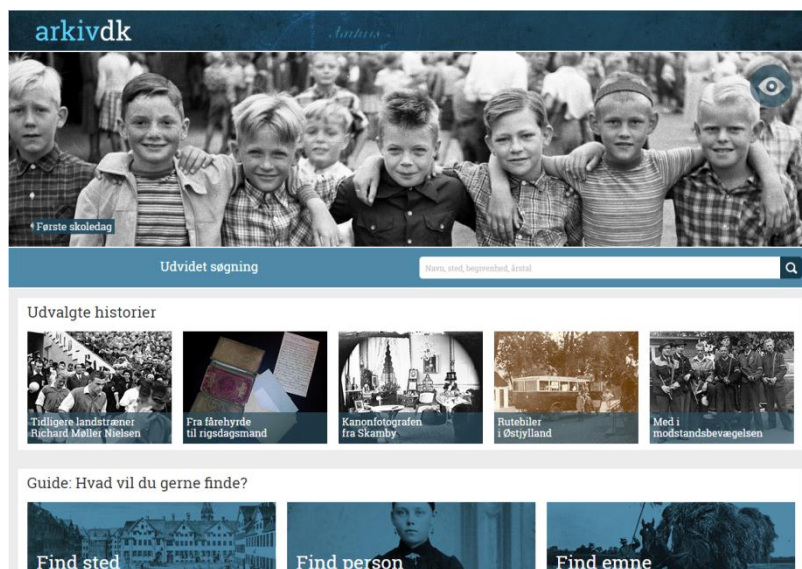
arkivdk

Første skoledag

Udvidet søgning

Navn, sted, begivenhed, årstal

Udvalgte historier

Tidligere landstræner Richard Møller Nielsen

Fra fårehyrde til rigsdagsmand

Kanonfotografen fra Skamby

Rutebiler i Østjylland

Med i modstandsbevægelsen

Guide: Hvad vil du gerne finde?

Find sted

Find person

Find emne